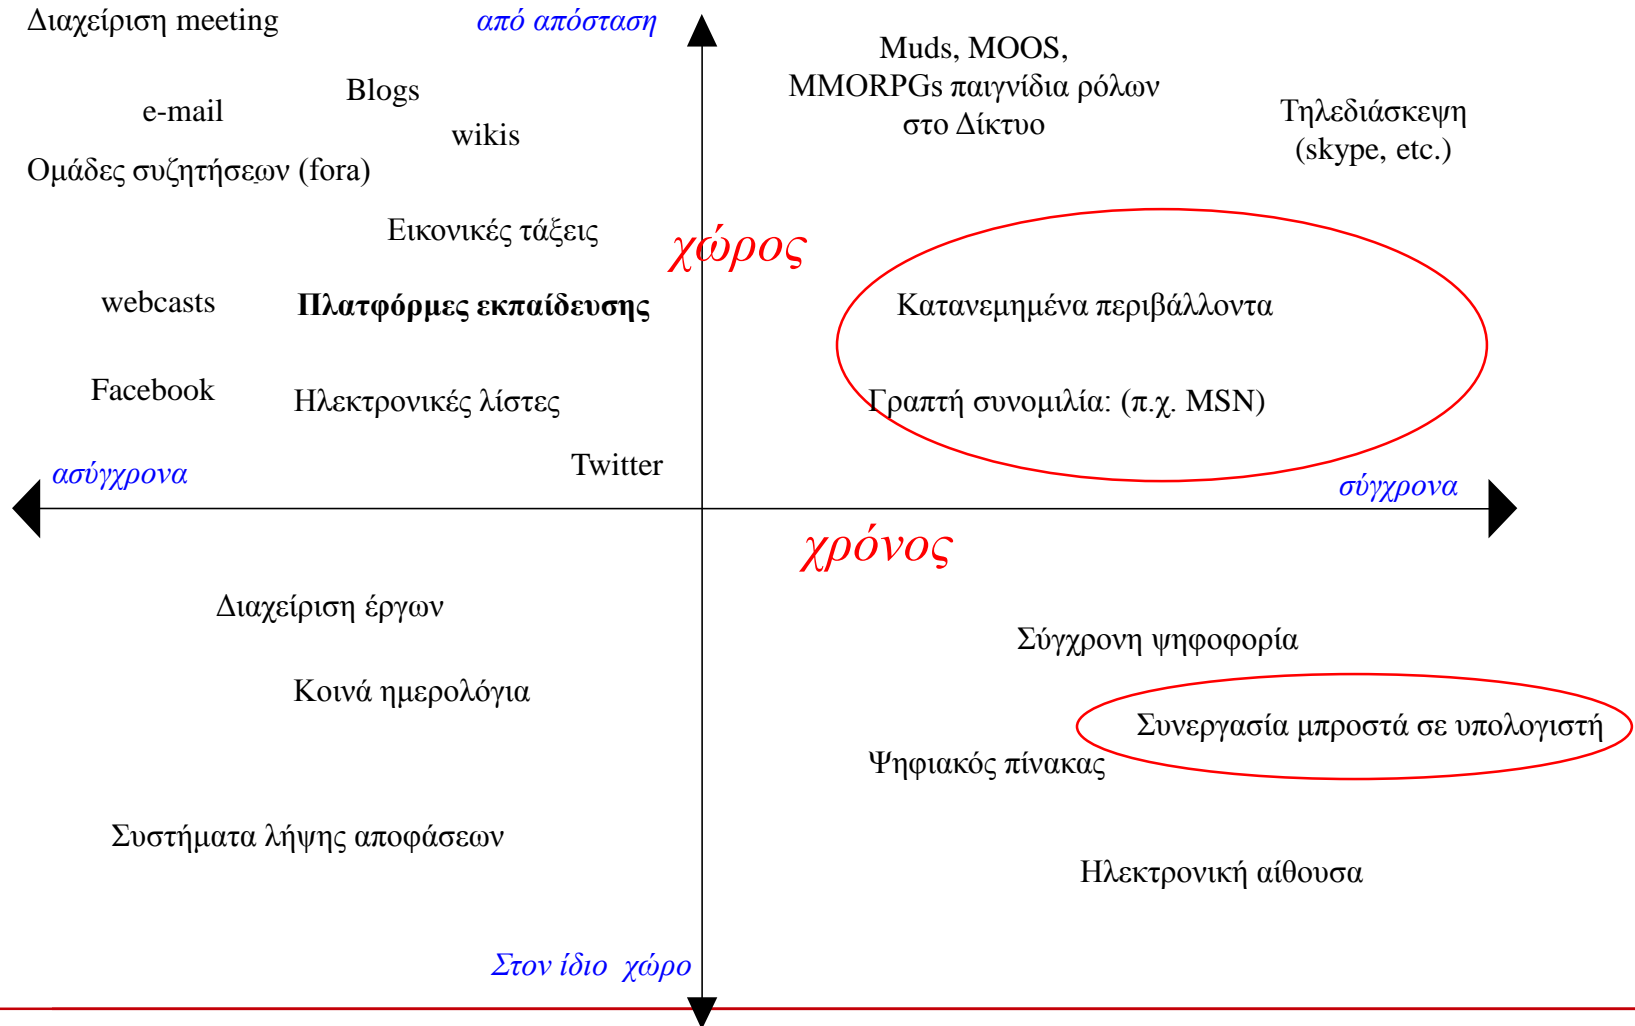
Διαχείριση meeting

από απόσταση

Muds, MOOS, MMORPGs παιγνίδια ρόλων στο Δίκτυο

Blogs

e-mail

wikis

Τηλεδιάσκεψη (skype, etc.)

Ομάδες συζητήσεων (fora)

Εικονικές τάξεις

χώρος

webcasts

**Πλατφόρμες εκπαίδευσης**

Κατανεμημένα περιβάλλοντα

Facebook

Ηλεκτρονικές λίστες

Γραπτή συνομιλία: (π.χ. MSN)

ασύγχρονα

Twitter

σύγχρονα

χρόνος

Διαχείριση έργων

Σύγχρονη ψηφοφορία

Κοινά ημερολόγια

Συνεργασία μπροστά σε υπολογιστή

Ψηφιακός πίνακας

Συστήματα λήψης αποφάσεων

Ηλεκτρονική αίθουσα

Στον ίδιο χώρο